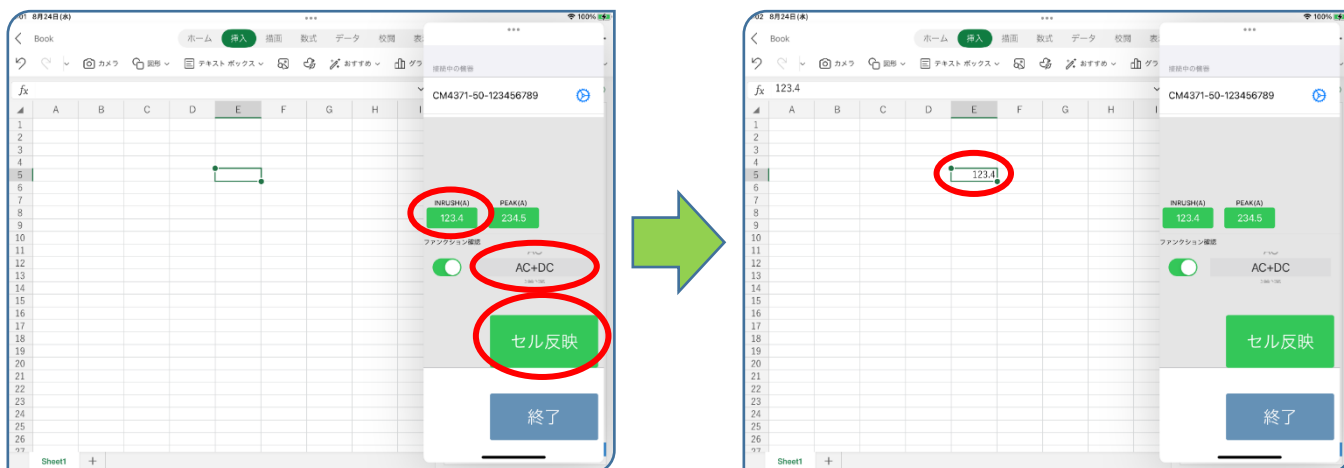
01 8月24日(木) 100%

Book

ホーム 挿入 描画 数式 データ 校閲 表

カメラ 図形 テキスト ボックス おすすめ グラ

$fx$

A B C D E F G H I

1 2 3 4 5 6 7 8 9 10 11 12 13 14 15 16 17 18 19 20 21 22 23 24 25 26 27

Sheet1 +

接続中の機器

CM4371-50-123456789

INRUSH(A)
123.4

PEAK(A)
234.5

ファンクション確認

AC+DC

セル反映

終了

02 8月24日(木) 100%

Book

ホーム 挿入 描画 数式 データ 校閲 表

カメラ 図形 テキスト ボックス おすすめ グラ

$fx$ 123.4

A B C D E F G H I

1 2 3 4 5 6 7 8 9 10 11 12 13 14 15 16 17 18 19 20 21 22 23 24 25 26 27

123.4

Sheet1 +

接続中の機器

CM4371-50-123456789

INRUSH(A)
123.4

PEAK(A)
234.5

ファンクション確認

AC+DC

セル反映

終了